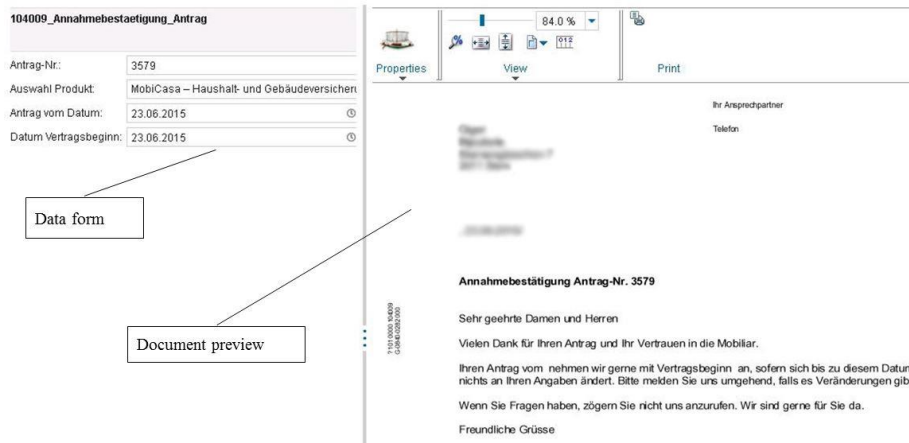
104009_Annahmebestaetigung_Antrag

Antrag-Nr.: 3579
Auswahl Produkt: MobiCasa – Haushalt- und Gebäudeversicheru
Antrag vom Datum: 23.06.2015
Datum Vertragsbeginn: 23.06.2015

Data form

Properties

84.0 %

View

Print

Ihr Ansprechpartner

Telefon

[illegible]

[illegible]

Annahmebestätigung Antrag-Nr. 3579

Sehr geehrte Damen und Herren

Vielen Dank für Ihren Antrag und Ihr Vertrauen in die Mobiliar.

Ihren Antrag vom nehmen wir gerne mit Vertragsbeginn an, sofern sich bis zu diesem Datun nichts an Ihren Angaben ändert. Bitte melden Sie uns umgehend, falls es Veränderungen gib

Wenn Sie Fragen haben, zögern Sie nicht uns anzurufen. Wir sind gerne für Sie da.

Freundliche Grüsse

Document preview

71010000 104009
G0840 0282000